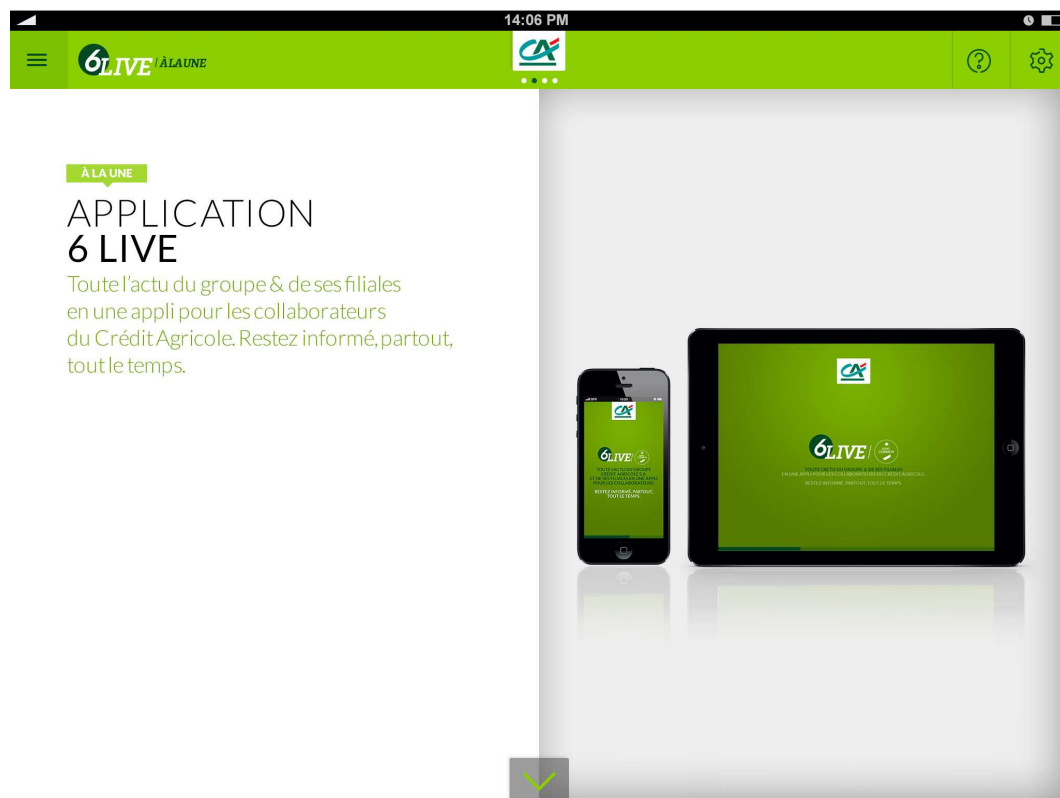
14:06 PM

6LIVE | À LA UNE

CA

À LA UNE

APPLICATION
6 LIVE

Toute l'actu du groupe & de ses filiales en une appli pour les collaborateurs du Crédit Agricole. Restez informé, partout, tout le temps.

CA

6LIVE

TOUTE L'ACTU DU GROUPE CRÉDIT AGRICOLE S.A. ET DE SES FILIALES EN UNE APPLI POUR LES COLLABORATEURS

RESTEZ INFORMÉ, PARTOUT, TOUT LE TEMPS.

CA

6LIVE

TOUTE L'ACTU DU GROUPE & DE SES FILIALES EN UNE APPLI POUR LES COLLABORATEURS DU CRÉDIT AGRICOLE.

RESTEZ INFORMÉ, PARTOUT, TOUT LE TEMPS.